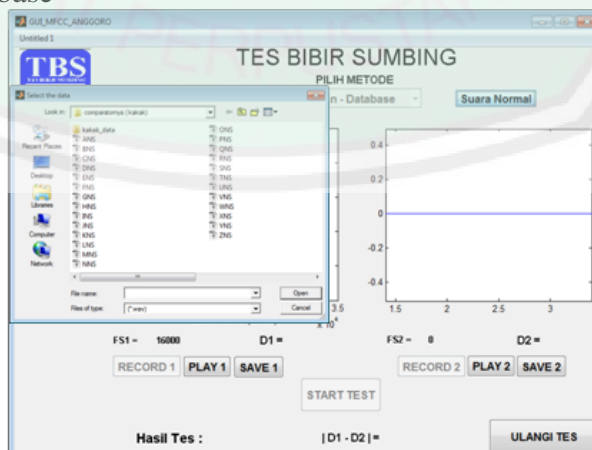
GUI_MFCC_ANGGORO

Untitled 1

TBS

TES BIBIR SUMBING

PILIH METODE

n - Database

Suara Normal

Select the data

Look in: comparatornya (kakak)

Recent Places

Desktop

Libraries

Computer

Network

kakak_data
ANS
BNS
CNS
DNS
ENS
FNS
GNS
HNS
INS
JNS
KNS
LNS
MNS
NNS
ONS
PNS
QNS
RNS
SNS
TNS
UNS
VNS
WNS
XNS
YNS
ZNS

File name:

Files of type: (*.wav)

Open

Cancel

0.4
0.2
0
-0.2
-0.4
1.5
2
2.5
3
3.5
$\times 10^4$

FS1 = 16000

D1 =

FS2 = 0

D2 =

RECORD 1

PLAY 1

SAVE 1

RECORD 2

PLAY 2

SAVE 2

START TEST

Hasil Tes :

| D1 - D2 | =

ULANGI TES